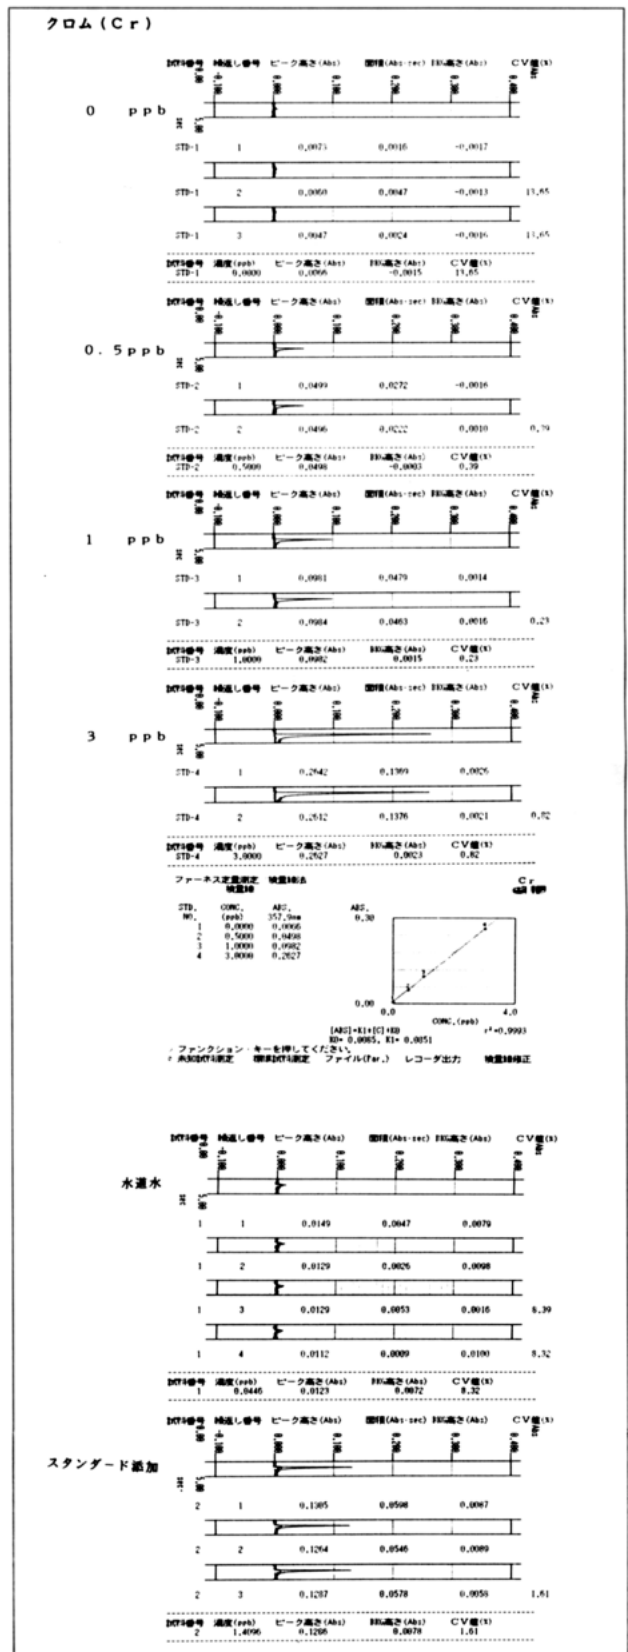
クロム（Cr）

試料番号 繰返し番号 ピーク高さ(Abs) 面積(Abs-sec) BG高さ(Abs) CV値(%)

0 ppb

STD-1 1 0.0073 0.0016 -0.0017

STD-1 2 0.0060 0.0047 -0.0013 13.65

STD-1 3 0.0047 0.0024 -0.0016 11.65

試料番号 濃度(ppb) ピーク高さ(Abs) BG高さ(Abs) CV値(%)
STD-1 0.0000 0.0066 -0.0015 13.65

試料番号 繰返し番号 ピーク高さ(Abs) 面積(Abs-sec) BG高さ(Abs) CV値(%)

0.5ppb

STD-2 1 0.0499 0.0272 -0.0016

STD-2 2 0.0496 0.0222 0.0010 0.79

試料番号 濃度(ppb) ピーク高さ(Abs) BG高さ(Abs) CV値(%)
STD-2 0.5000 0.0498 -0.0003 0.39

試料番号 繰返し番号 ピーク高さ(Abs) 面積(Abs-sec) BG高さ(Abs) CV値(%)

1 ppb

STD-3 1 0.0981 0.0479 0.0014

STD-3 2 0.0984 0.0463 0.0016 0.23

試料番号 濃度(ppb) ピーク高さ(Abs) BG高さ(Abs) CV値(%)
STD-3 1.0000 0.0982 0.0015 0.23

試料番号 繰返し番号 ピーク高さ(Abs) 面積(Abs-sec) BG高さ(Abs) CV値(%)

3 ppb

STD-4 1 0.2642 0.1369 0.0026

STD-4 2 0.2612 0.1376 0.0021 0.82

試料番号 濃度(ppb) ピーク高さ(Abs) BG高さ(Abs) CV値(%)
STD-4 3.0000 0.2627 0.0023 0.82

ファーネス定量測定 検量線表 検量線 Cr

| STD. NO. | CONC. (ppb) | ABS. 357.9nm |
|---|---|---|
| 1 | 0.0000 | 0.0066 |
| 2 | 0.5000 | 0.0498 |
| 3 | 1.0000 | 0.0982 |
| 4 | 3.0000 | 0.2627 |

ABS. 0.30
0.00 0.0 CONC.(ppb) 4.0
[ABS]=K1*[C]+K0 $r^2$=0.9993
K0= 0.0065, K1= 0.0851
ファンクション・キーを押してください。
未知試料測定 標準試料測定 ファイル(Fur.) レコーダ出力 検量線修正

試料番号 繰返し番号 ピーク高さ(Abs) 面積(Abs-sec) BG高さ(Abs) CV値(%)

水道水

1 1 0.0149 0.0047 0.0079

1 2 0.0129 0.0026 0.0098

1 3 0.0129 0.0053 0.0016 6.39

1 4 0.0112 0.0009 0.0100 8.32

試料番号 濃度(ppb) ピーク高さ(Abs) BG高さ(Abs) CV値(%)
1 0.0446 0.0123 0.0072 8.32

試料番号 繰返し番号 ピーク高さ(Abs) 面積(Abs-sec) BG高さ(Abs) CV値(%)

スタンダード添加

2 1 0.1305 0.0598 0.0087

2 2 0.1264 0.0546 0.0089

2 3 0.1287 0.0578 0.0058 1.61

試料番号 濃度(ppb) ピーク高さ(Abs) BG高さ(Abs) CV値(%)
2 1.4096 0.1286 0.0078 1.61